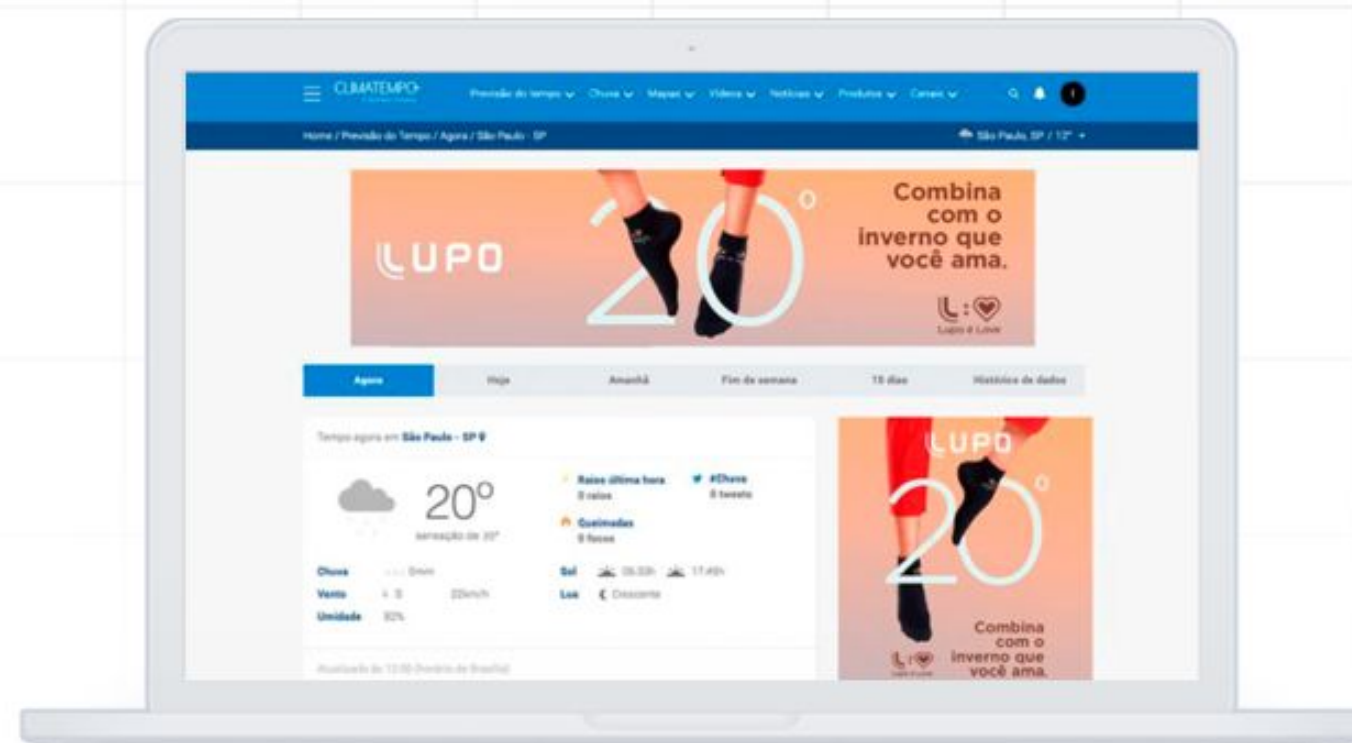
CLIMATEMPO

Previsão do tempo Chuva Mapas Vídeos Notícias Produtos Canais

Home / Previsão do Tempo / Agora / São Paulo - SP

São Paulo, SP / 13°

LUPO 20°

Combina com o inverno que você ama.

L:♥ Lupo é Love

Agora Hoje Amanhã Fim de semana 15 dias Histórico de dados

Tempo agora em São Paulo - SP

20°

sensação de 20°

Raios última hora 0 raios

#Chuva 0 tweets

Queimadas 0 focos

Chuva 0mm

Vento 22km/h

Umidade 92%

Sol 06:50h 17:49h

Lua Crescente

Atualizado às 13:00 (horário de Brasília)

LUPO 20°

Combina com o inverno que você ama.

L:♥ Lupo é Love